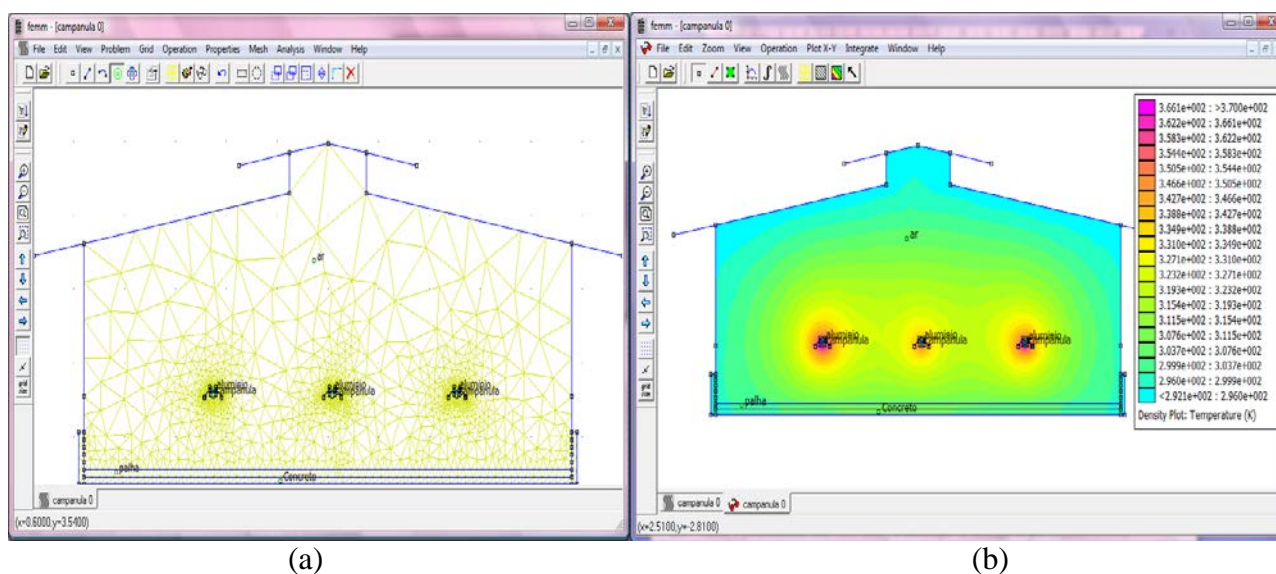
femm - [campanula 0]
File Edit View Problem Grid Operation Properties Mesh Analysis Window Help
ar
alumínio campanula
alumínio campanula
alumínio campanula
palha
Concreto
campanula 0
(x=0.6000,y=3.5400)

(a)

femm - [campanula 0]
File Edit Zoom View Operation Plot X-Y Integrate Window Help
ar
alumínio campanula
alumínio campanula
alumínio campanula
palha
Concreto
3.661e+002 : >3.700e+002
3.622e+002 : 3.661e+002
3.583e+002 : 3.622e+002
3.544e+002 : 3.583e+002
3.505e+002 : 3.544e+002
3.466e+002 : 3.505e+002
3.427e+002 : 3.466e+002
3.388e+002 : 3.427e+002
3.349e+002 : 3.388e+002
3.310e+002 : 3.349e+002
3.271e+002 : 3.310e+002
3.232e+002 : 3.271e+002
3.193e+002 : 3.232e+002
3.154e+002 : 3.193e+002
3.115e+002 : 3.154e+002
3.076e+002 : 3.115e+002
3.037e+002 : 3.076e+002
2.999e+002 : 3.037e+002
2.960e+002 : 2.999e+002
<2.921e+002 : 2.960e+002
Density Plot: Temperature (K)
campanula 0 campanula 0
(x=2.5100,y=-2.8100)

(b)